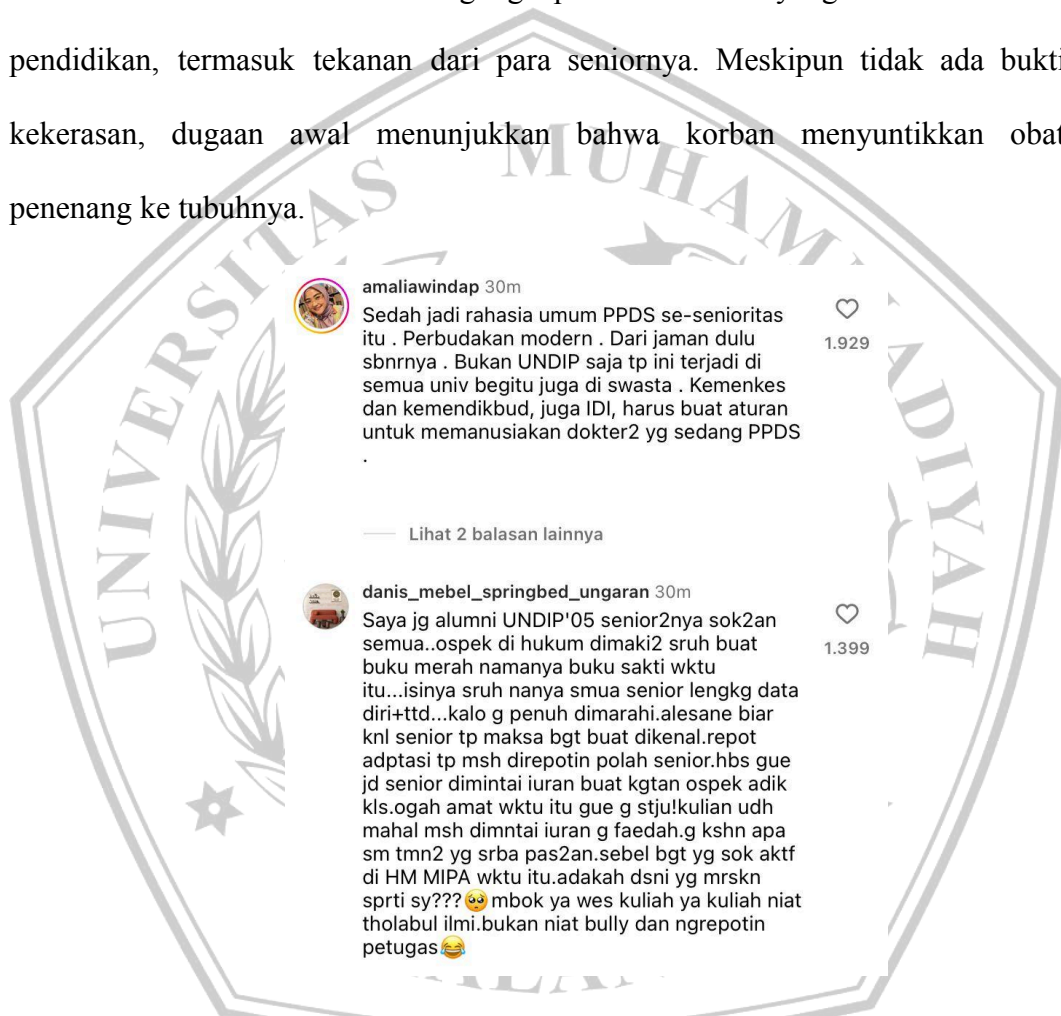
pendidikan, termasuk tekanan dari para seniornya. Meskipun tidak ada bukti kekerasan, dugaan awal menunjukkan bahwa korban menyuntikkan obat penenang ke tubuhnya.

amaliawindap 30m
Sedah jadi rahasia umum PPDS se-senioritas itu . Perbudakan modern . Dari jaman dulu sbnrnya . Bukan UNDIP saja tp ini terjadi di semua univ begitu juga di swasta . Kemenkes dan kemendikbud, juga IDI, harus buat aturan untuk memanusiakan dokter2 yg sedang PPDS .

1.929

Lihat 2 balasan lainnya

danis_mebel_springbed_ungaran 30m
Saya jg alumni UNDIP'05 senior2nya sok2an semua..ospek di hukum dimaki2 sruh buat buku merah namanya buku sakti wktu itu...isinya sruh nanya smua senior lengkg data diri+ttd...kalo g penuh dimarahi.alesane biar knl senior tp maksa bgt buat dikenal.repot adptasi tp msh direpotin polah senior.hbs gue jd senior dimintai iuran buat kgtan ospek adik kls.ogah amat wktu itu gue g stju!kulian udh mahal msh dimntai iuran g faedah.g kshn apa sm tmn2 yg srba pas2an.sebel bgt yg sok aktf di HM MIPA wktu itu.adakah dsni yg mrskn sprti sy??? 🥺 mbok ya wes kuliah ya kuliah niat tholabul ilmi.bukan niat bully dan ngrepotin petugas😂

1.399